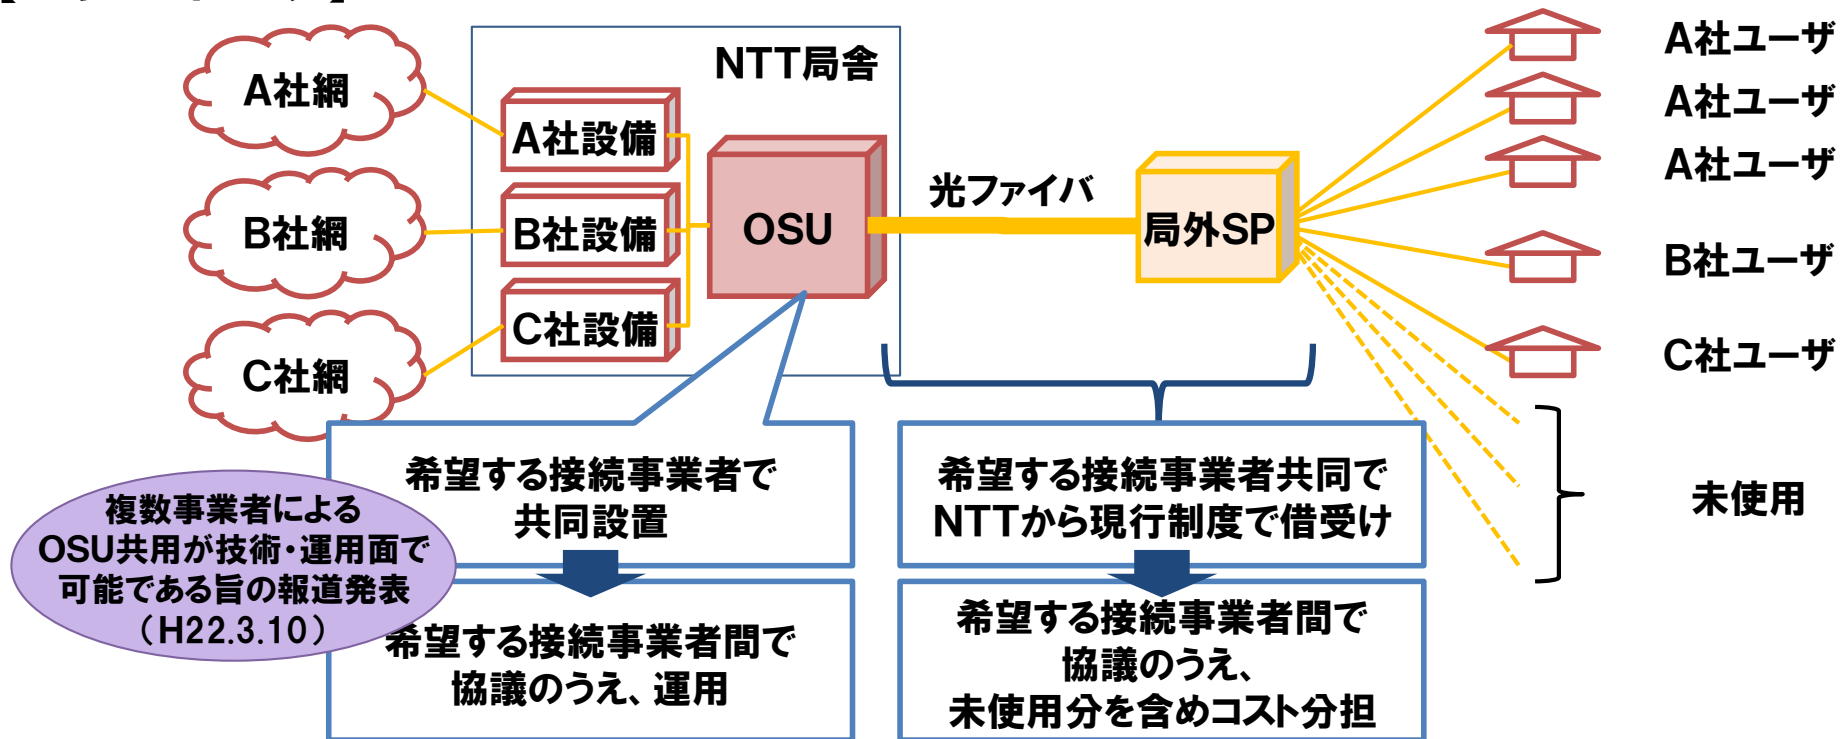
NTT局舎

A社網

B社網

C社網

A社設備

B社設備

C社設備

OSU

光ファイバ

局外SP

A社ユーザ

A社ユーザ

A社ユーザ

B社ユーザ

C社ユーザ

未使用

希望する接続事業者で
共同設置

希望する接続事業者間で
協議のうえ、運用

複数事業者による
OSU共用が技術・運用面で
可能である旨の報道発表
（H22.3.10）

希望する接続事業者共同で
NTTから現行制度で借受け

希望する接続事業者間で
協議のうえ、
未使用分を含めコスト分担